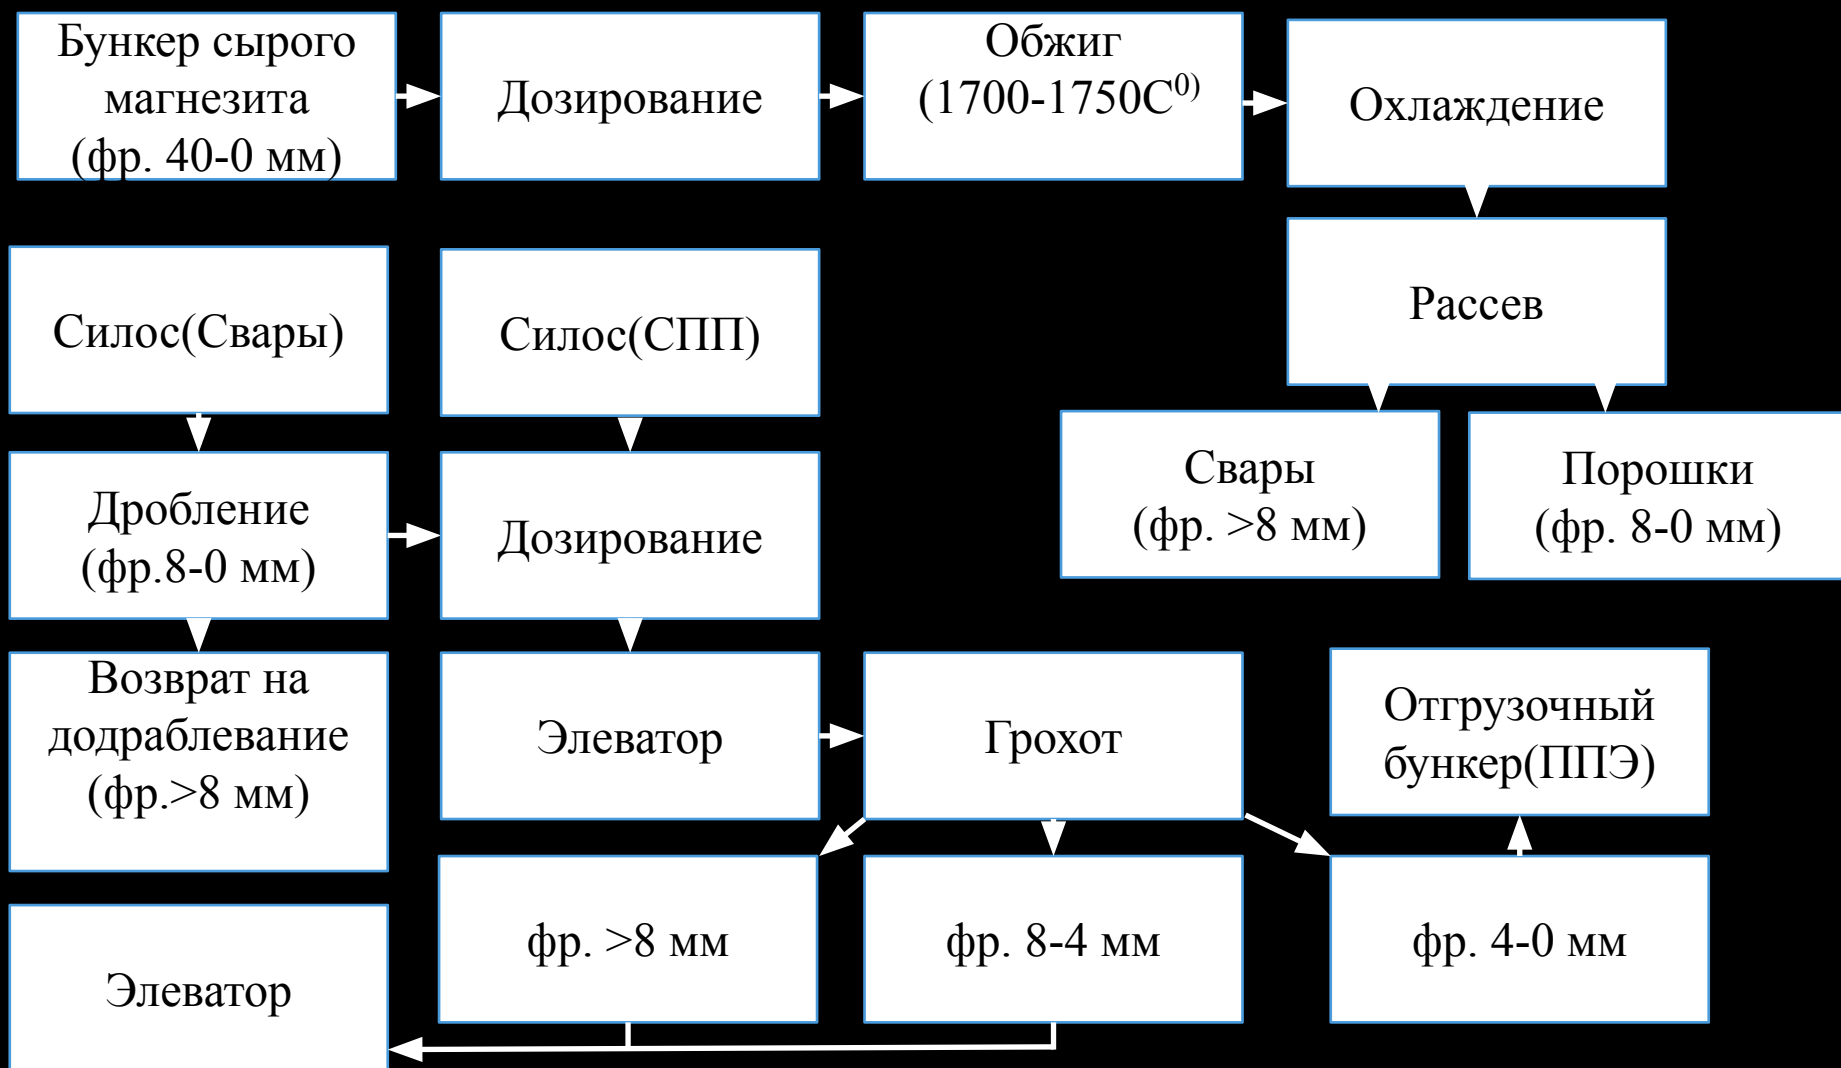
Бункер сырого магнезита (фр. 40-0 мм)

Дозирование

Обжиг (1700-1750С$^{0)}$

Охлаждение

Рассев

Сварь (фр. >8 мм)

Порошки (фр. 8-0 мм)

Силос(Сварь)

Силос(СПП)

Дробление (фр.8-0 мм)

Дозирование

Возврат на додраблевание (фр.>8 мм)

Элеватор

Грохот

Отгрузочный бункер(ППЭ)

Элеватор

фр. >8 мм

фр. 8-4 мм

фр. 4-0 мм